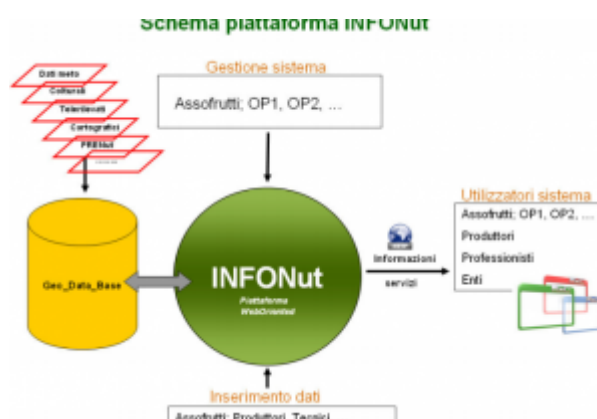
Schema piattaforma INFONut

Dati meteo
Colturali
Telerilevati
Cartografici
FRENut
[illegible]

Gestione sistema
Assofrutti; OP1, OP2, ...

Geo_Data_Base

INFONut
Piattaforma WebOriented

Informazioni servizi

Utilizzatori sistema
Assofrutti; OP1, OP2, ...
Produttori
Professionisti
Enti

Inserimento dati
Assofrutti; Produttori, Tecnici